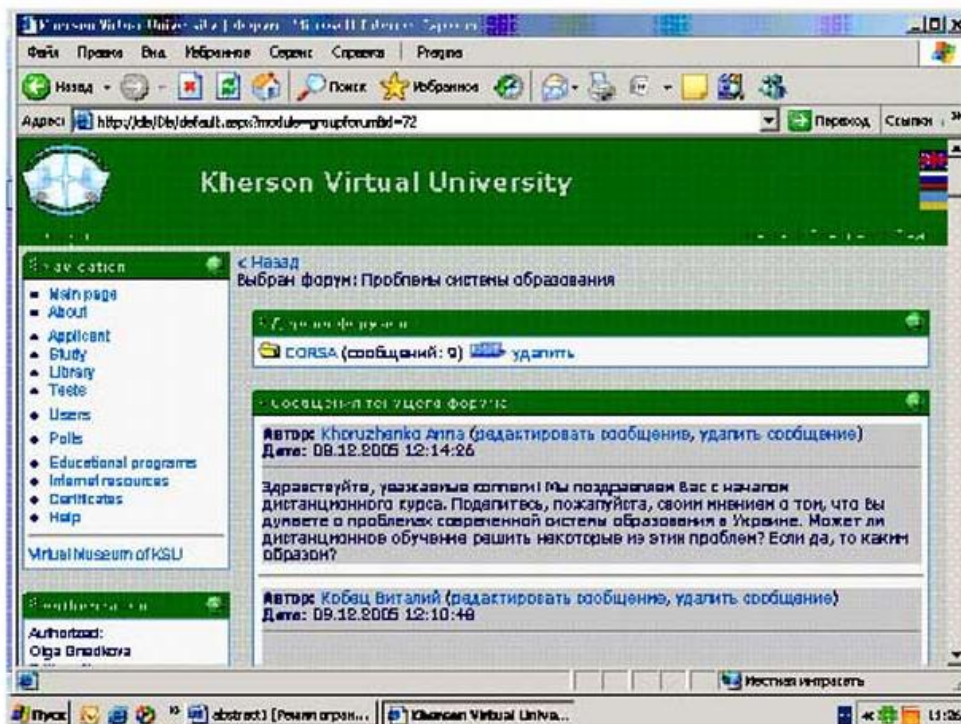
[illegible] Kherson Virtual University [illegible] - Microsoft Internet Explorer

Файл Правка Вид Избранное Сервис Справка Program

Назад Поиск Избранное

Адрес http://kb/Db/default.aspx?module=groupforum&id=72 Переход Ссылки

Kherson Virtual University

Navigation

Main page
About
Applicant
Study
Library
Tests
Users
Polls
Educational programs
Internet resources
Certificates
Help

Virtual Museum of KSU

Authentication

Authorized:
Olga Bradkova

< Назад
Выбран форум: Проблемы системы образования

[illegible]

CORSA (сообщений: 9) удалить

Сообщения текущего форума

Автор: Khoruzhenko Anna (редактировать сообщение, удалить сообщение)
Дата: 08.12.2005 12:14:26

Здравствуйте, уважаемые коллеги! Мы поздравляем Вас с началом дистанционного курса. Поделитесь, пожалуйста, своим мнением о том, что вы думаете о проблемах современной системы образования в Украине. Может ли дистанционное обучение решить некоторые из этих проблем? Если да, то каким образом?

Автор: Кобец Виталий (редактировать сообщение, удалить сообщение)
Дата: 09.12.2005 12:10:48

Местная интрасеть

Пуск abstract) [Режим огран... Kherson Virtual Univa... 11:36